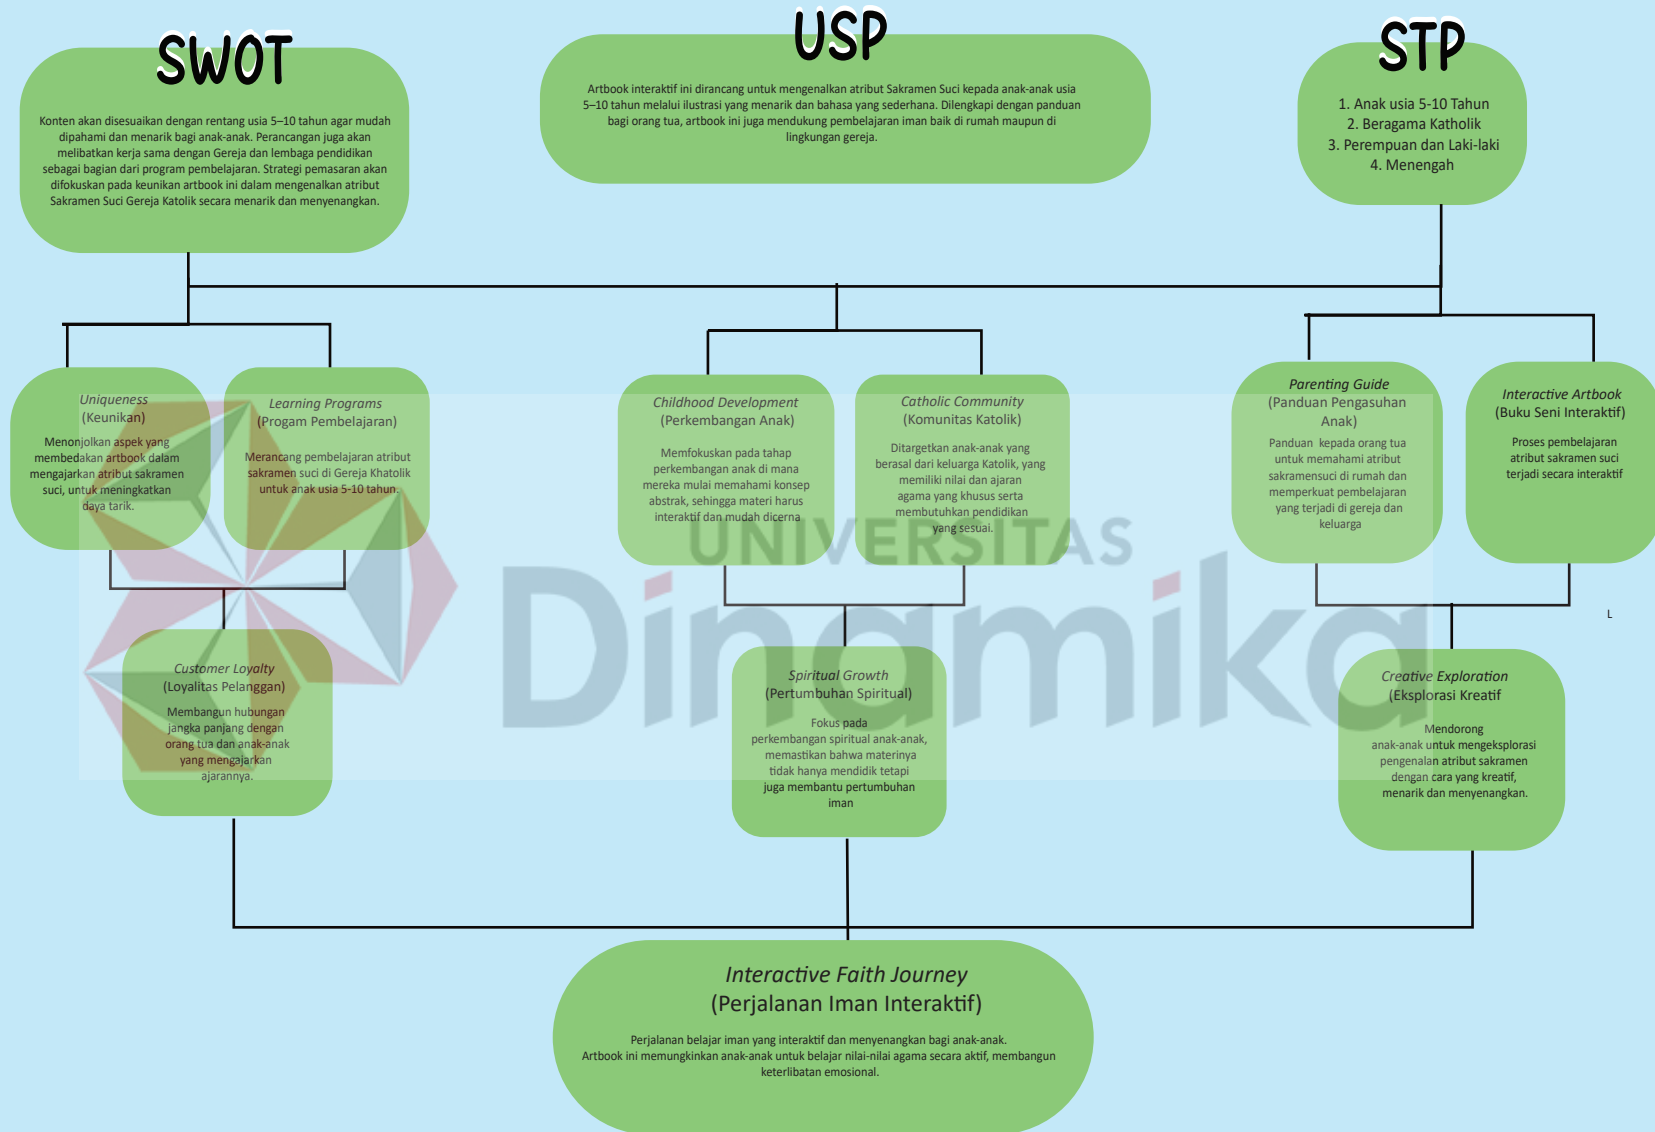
SWOT

Konten akan disesuaikan dengan rentang usia 5–10 tahun agar mudah dipahami dan menarik bagi anak-anak. Perancangan juga akan melibatkan kerja sama dengan Gereja dan lembaga pendidikan sebagai bagian dari program pembelajaran. Strategi pemasaran akan difokuskan pada keunikan artbook ini dalam mengenalkan atribut Sakramen Suci Gereja Katolik secara menarik dan menyenangkan.

USP

Artbook interaktif ini dirancang untuk mengenalkan atribut Sakramen Suci kepada anak-anak usia 5–10 tahun melalui ilustrasi yang menarik dan bahasa yang sederhana. Dilengkapi dengan panduan bagi orang tua, artbook ini juga mendukung pembelajaran iman baik di rumah maupun di lingkungan gereja.

STP

1. Anak usia 5-10 Tahun
2. Beragama Katholik
3. Perempuan dan Laki-laki
4. Menengah

Uniqueness
(Keunikan)
Menonjolkan aspek yang membedakan artbook dalam mengajarkan atribut sakramen suci, untuk meningkatkan daya tarik.

Learning Programs
(Progam Pembelajaran)
Merancang pembelajaran atribut sakramen suci di Gereja Khatolik untuk anak usia 5-10 tahun.

Childhood Development
(Perkembangan Anak)
Memfokuskan pada tahap perkembangan anak di mana mereka mulai memahami konsep abstrak, sehingga materi harus interaktif dan mudah dicerna

Catholic Community
(Komunitas Katolik)
Ditargetkan anak-anak yang berasal dari keluarga Katolik, yang memiliki nilai dan ajaran agama yang khusus serta membutuhkan pendidikan yang sesuai.

Parenting Guide
(Panduan Pengasuhan Anak)
Panduan kepada orang tua untuk memahami atribut sakramensuci di rumah dan memperkuat pembelajaran yang terjadi di gereja dan keluarga

Interactive Artbook
(Buku Seni Interaktif)
Proses pembelajaran atribut sakramen suci terjadi secara interaktif

UNIVERSITAS
Dinamika

L

Customer Loyalty
(Loyalitas Pelanggan)
Membangun hubungan jangka panjang dengan orang tua dan anak-anak yang mengajarkan ajarannya.

Spiritual Growth
(Pertumbuhan Spiritual)
Fokus pada perkembangan spiritual anak-anak, memastikan bahwa materinya tidak hanya mendidik tetapi juga membantu pertumbuhan iman

Creative Exploration
(Eksplorasi Kreatif
Mendorong anak-anak untuk mengeksplorasi pengenalan atribut sakramen dengan cara yang kreatif, menarik dan menyenangkan.

Interactive Faith Journey
(Perjalanan Iman Interaktif)
Perjalanan belajar iman yang interaktif dan menyenangkan bagi anak-anak. Artbook ini memungkinkan anak-anak untuk belajar nilai-nilai agama secara aktif, membangun keterlibatan emosional.